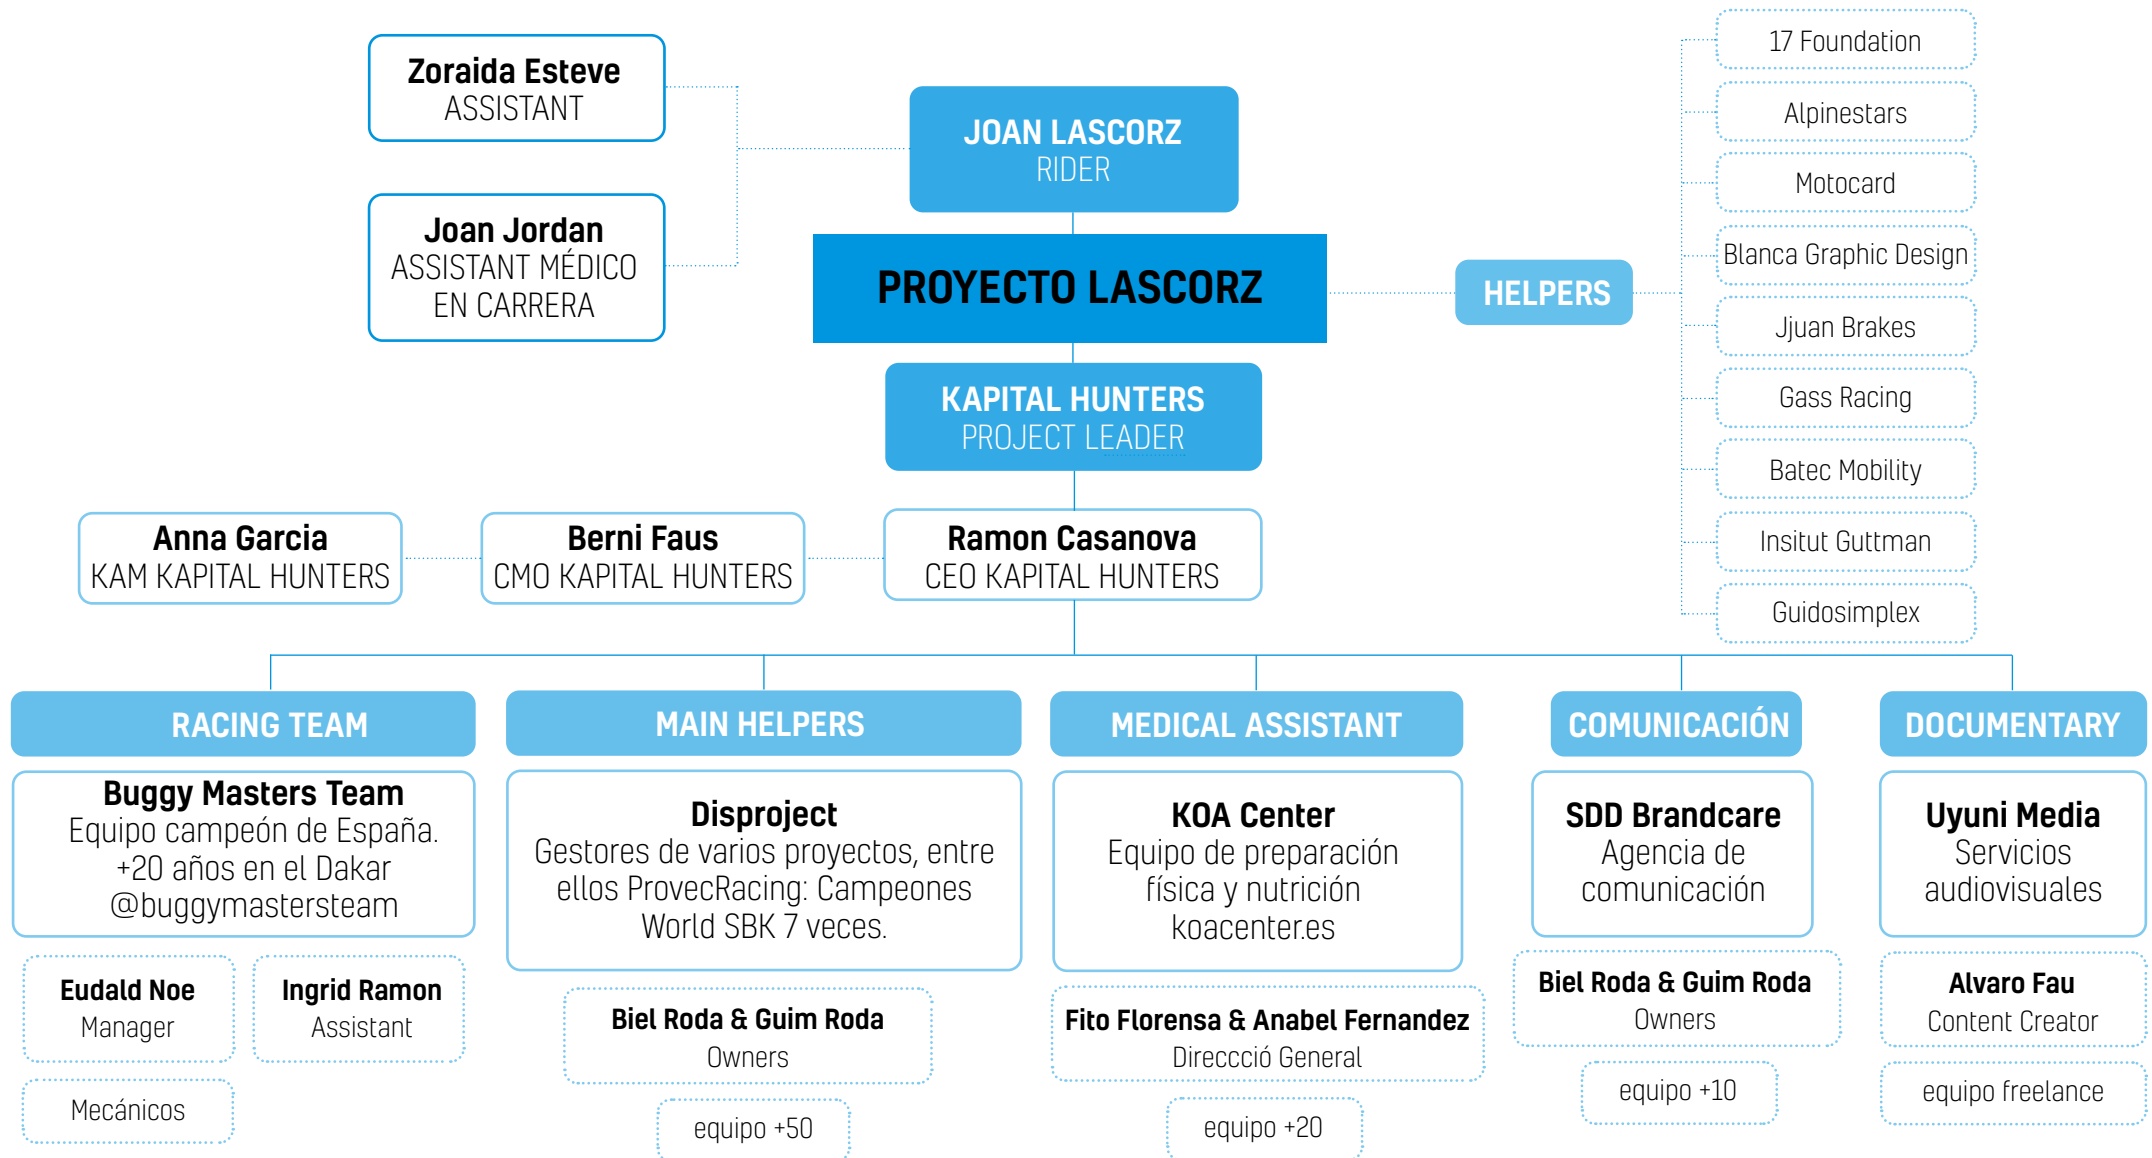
Zoraida Esteve
ASSISTANT

Joan Jordan
ASSISTANT MÉDICO EN CARRERA

JOAN LASCORZ
RIDER

PROYECTO LASCORZ

KAPITAL HUNTERS
PROJECT LEADER

HELPERS

17 Foundation

Alpinestars

Motocard

Blanca Graphic Design

Jjuan Brakes

Gass Racing

Batec Mobility

Insitut Guttman

Guidosimplex

Anna Garcia
KAM KAPITAL HUNTERS

Berni Faus
CMO KAPITAL HUNTERS

Ramon Casanova
CEO KAPITAL HUNTERS

RACING TEAM

Buggy Masters Team
Equipo campeón de España. +20 años en el Dakar @buggymastersteam

Eudald Noe
Manager

Ingrid Ramon
Assistant

Mecánicos

MAIN HELPERS

Disproject
Gestores de varios proyectos, entre ellos ProvecRacing: Campeones World SBK 7 veces.

Biel Roda & Guim Roda
Owners

equipo +50

MEDICAL ASSISTANT

KOA Center
Equipo de preparación física y nutrición koacenter.es

Fito Florensa & Anabel Fernandez
Direccció General

equipo +20

COMUNICACIÓN

SDD Brandcare
Agencia de comunicación

Biel Roda & Guim Roda
Owners

equipo +10

DOCUMENTARY

Uyuni Media
Servicios audiovisuales

Alvaro Fau
Content Creator

equipo freelance